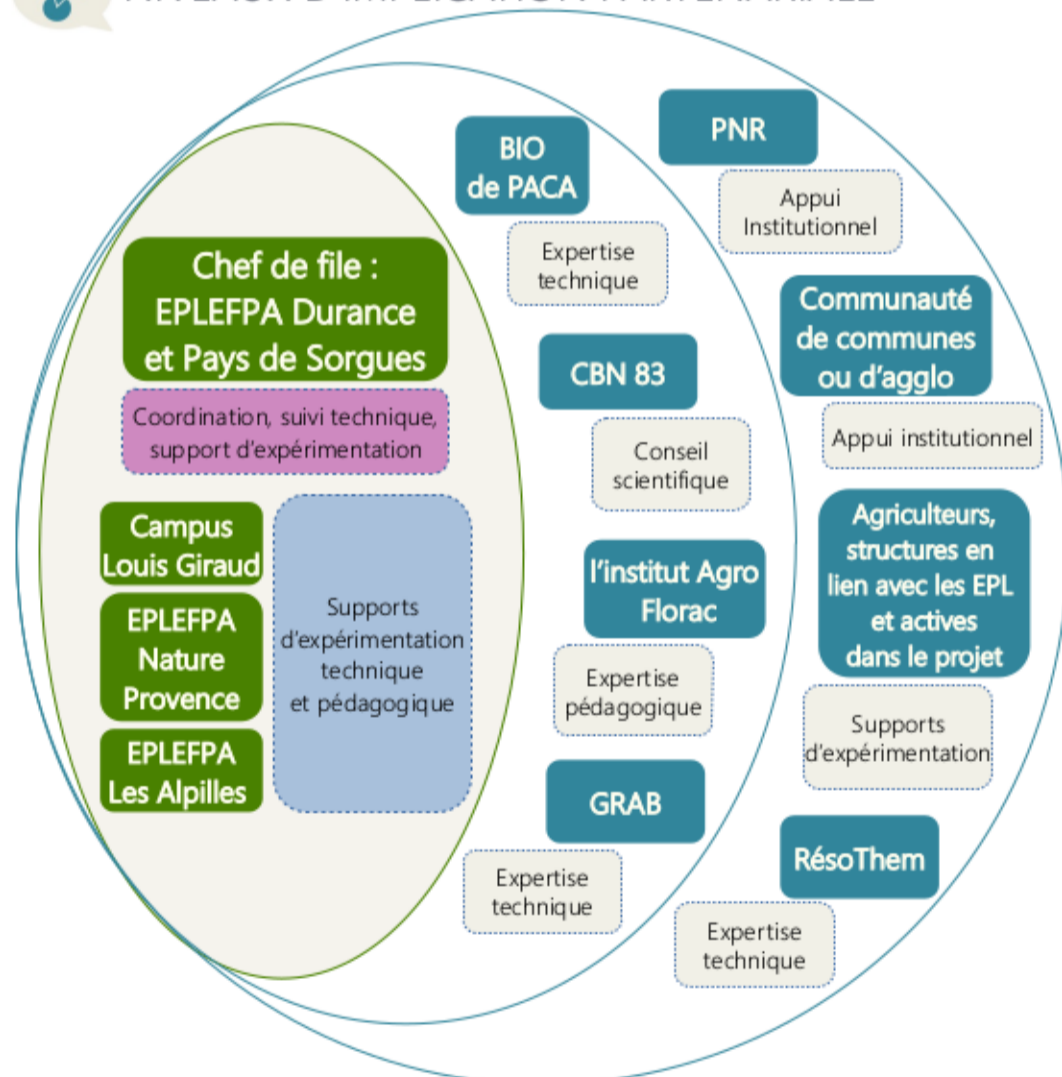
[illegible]

Chef de file : EPLEFPA Durance et Pays de Sorgues

Coordination, suivi technique, support d'expérimentation

Campus Louis Giraud

EPLEFPA Nature Provence

EPLEFPA Les Alpilles

Supports d'expérimentation technique et pédagogique

BIO de PACA

Expertise technique

CBN 83

Conseil scientifique

l'institut Agro Florac

Expertise pédagogique

GRAB

Expertise technique

PNR

Appui Institutionnel

Communauté de communes ou d'agglo

Appui institutionnel

Agriculteurs, structures en lien avec les EPL et actives dans le projet

Supports d'expérimentation

RésoThem

Expertise technique